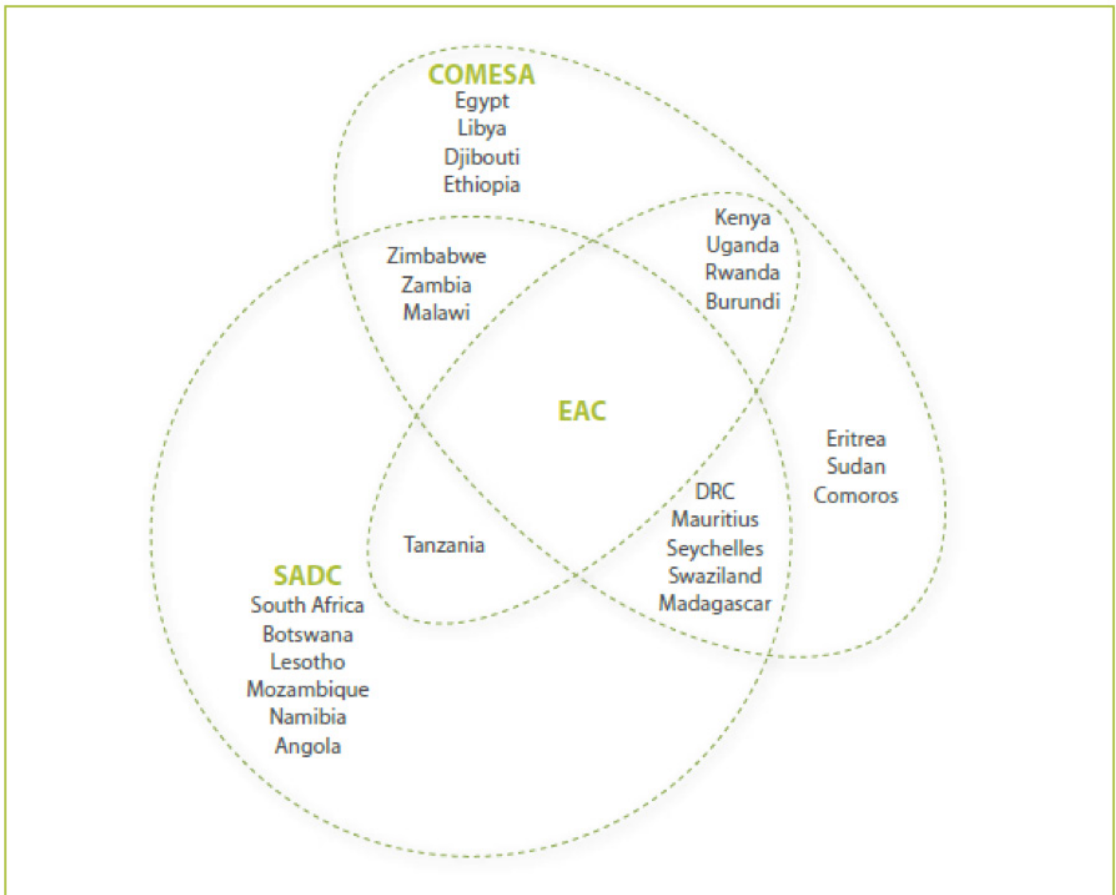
COMESA
Egypt
Libya
Djibouti
Ethiopia

Kenya
Uganda
Rwanda
Burundi

Zimbabwe
Zambia
Malawi

EAC

Eritrea
Sudan
Comoros

DRC
Mauritius
Seychelles
Swaziland
Madagascar

Tanzania

SADC
South Africa
Botswana
Lesotho
Mozambique
Namibia
Angola